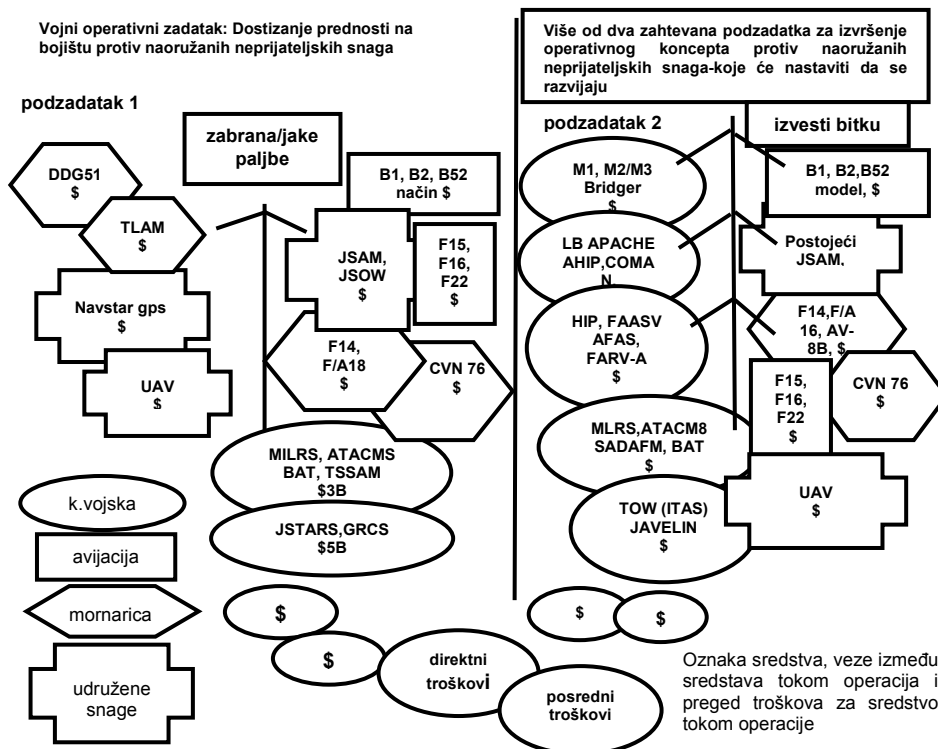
Vojni operativni zadatak: Dostizanje prednosti na bojištu protiv naoružanih neprijateljskih snaga

Više od dva zahtevana podzadatka za izvršenje operativnog koncepta protiv naoružanih neprijateljskih snaga-koje će nastaviti da se razvijaju

podzadatak 1

zabrana/jake paljbe

DDG51 $

TLAM $

B1, B2, B52 način $

JSAM, JSOW $

F15, F16, F22 $

Navstar gps $

UAV $

F14, F/A18 $

CVN 76 $

MILRS, ATACMS BAT, TSSAM $3B

JSTARS,GRCS $5B

k.vojska

avijacija

mornarica

udružene snage

$

$

direktni troškovi

posredni troškovi

podzadatak 2

izvesti bitku

M1, M2/M3 Bridger $

B1, B2,B52 model, $

LB APACHE AHIP,COMAN

Postojeći JSAM.

HIP, FAASV AFAS, FARV-A $

F14,F/A 16, AV-8B, $

F15, F16, F22 $

CVN 76 $

MLRS,ATACM8 SADAFM, BAT $

UAV $

TOW (ITAS) JAVELIN $

$

$

Oznaka sredstva, veze između sredstava tokom operacija i preged troškova za sredstvo tokom operacije